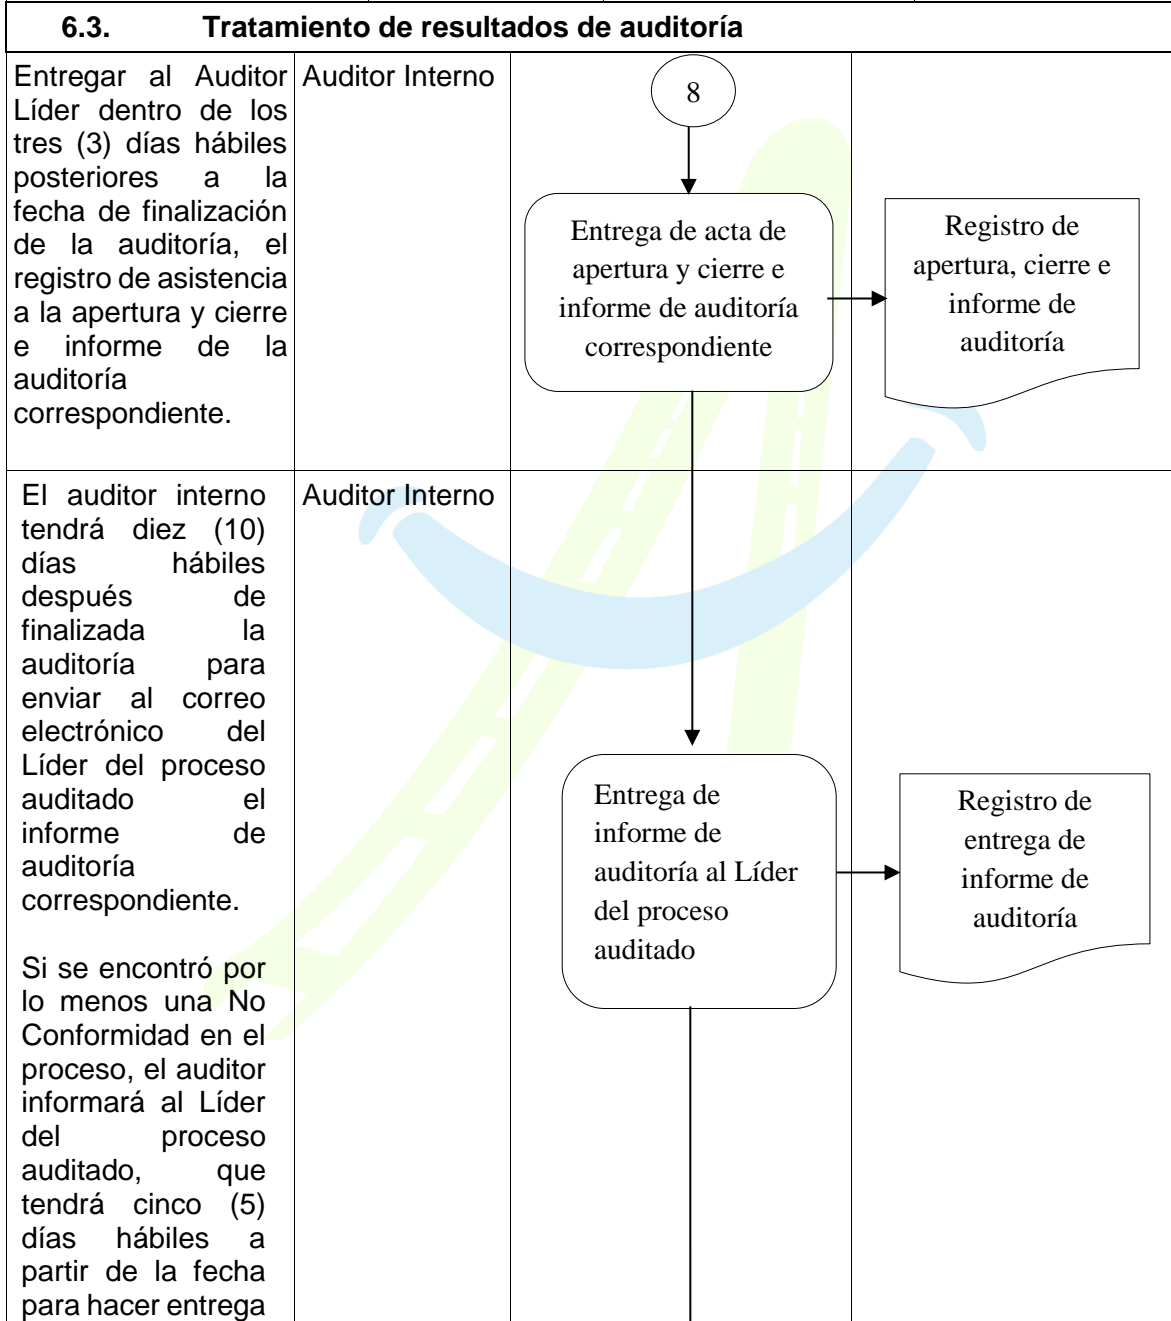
| 6.3. Tratamiento de resultados de auditoría | | | |
|---|---|---|---|
| Entregar al Auditor Líder dentro de los tres (3) días hábiles posteriores a la fecha de finalización de la auditoría, el registro de asistencia a la apertura y cierre e informe de la auditoría correspondiente. | Auditor Interno | 8<br>Entrega de acta de apertura y cierre e informe de auditoría correspondiente | Registro de apertura, cierre e informe de auditoría |
| El auditor interno tendrá diez (10) días hábiles después de finalizada la auditoría para enviar al correo electrónico del Líder del proceso auditado el informe de auditoría correspondiente.<br><br>Si se encontró por lo menos una No Conformidad en el proceso, el auditor informará al Líder del proceso auditado, que tendrá cinco (5) días hábiles a partir de la fecha para hacer entrega | Auditor Interno | Entrega de informe de auditoría al Líder del proceso auditado | Registro de entrega de informe de auditoría |